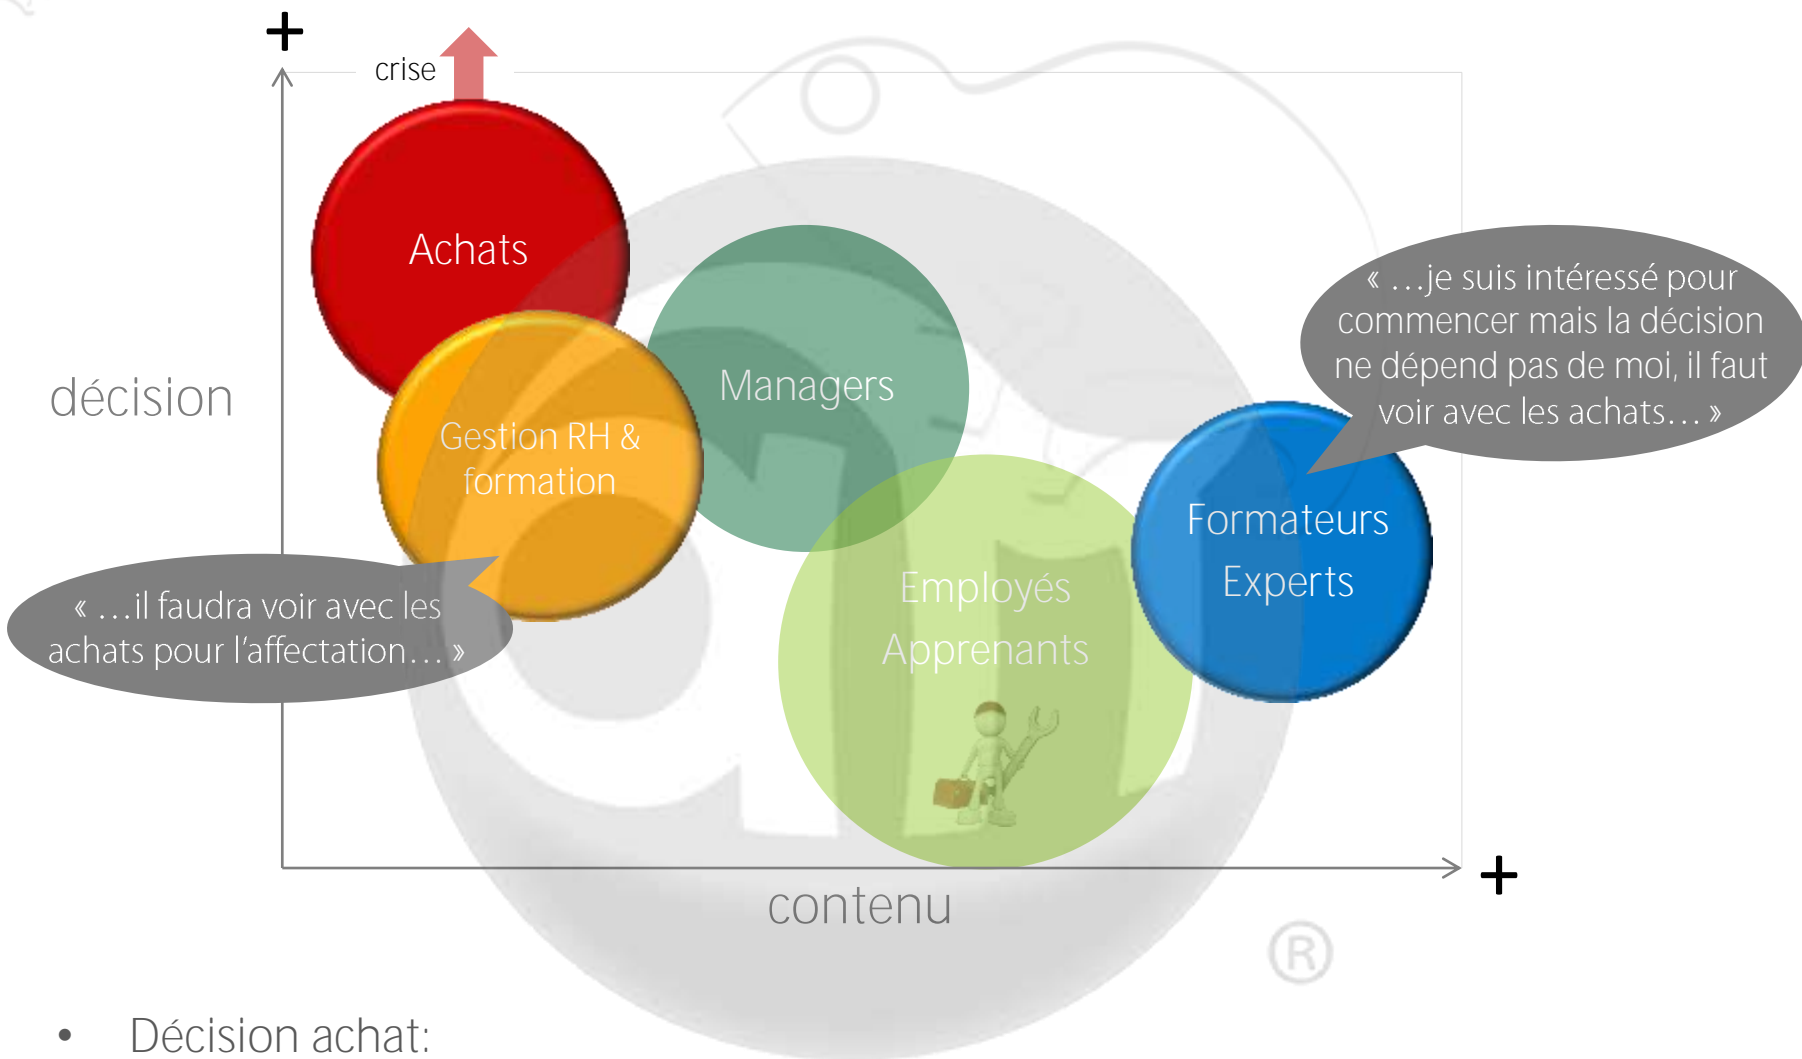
+

crise

Achats

décision

Gestion RH & formation

Managers

« …je suis intéressé pour commencer mais la décision ne dépend pas de moi, il faut voir avec les achats… »

Formateurs Experts

« …il faudra voir avec les achats pour l'affectation… »

Employés Apprenants

+

contenu

• Décision achat: